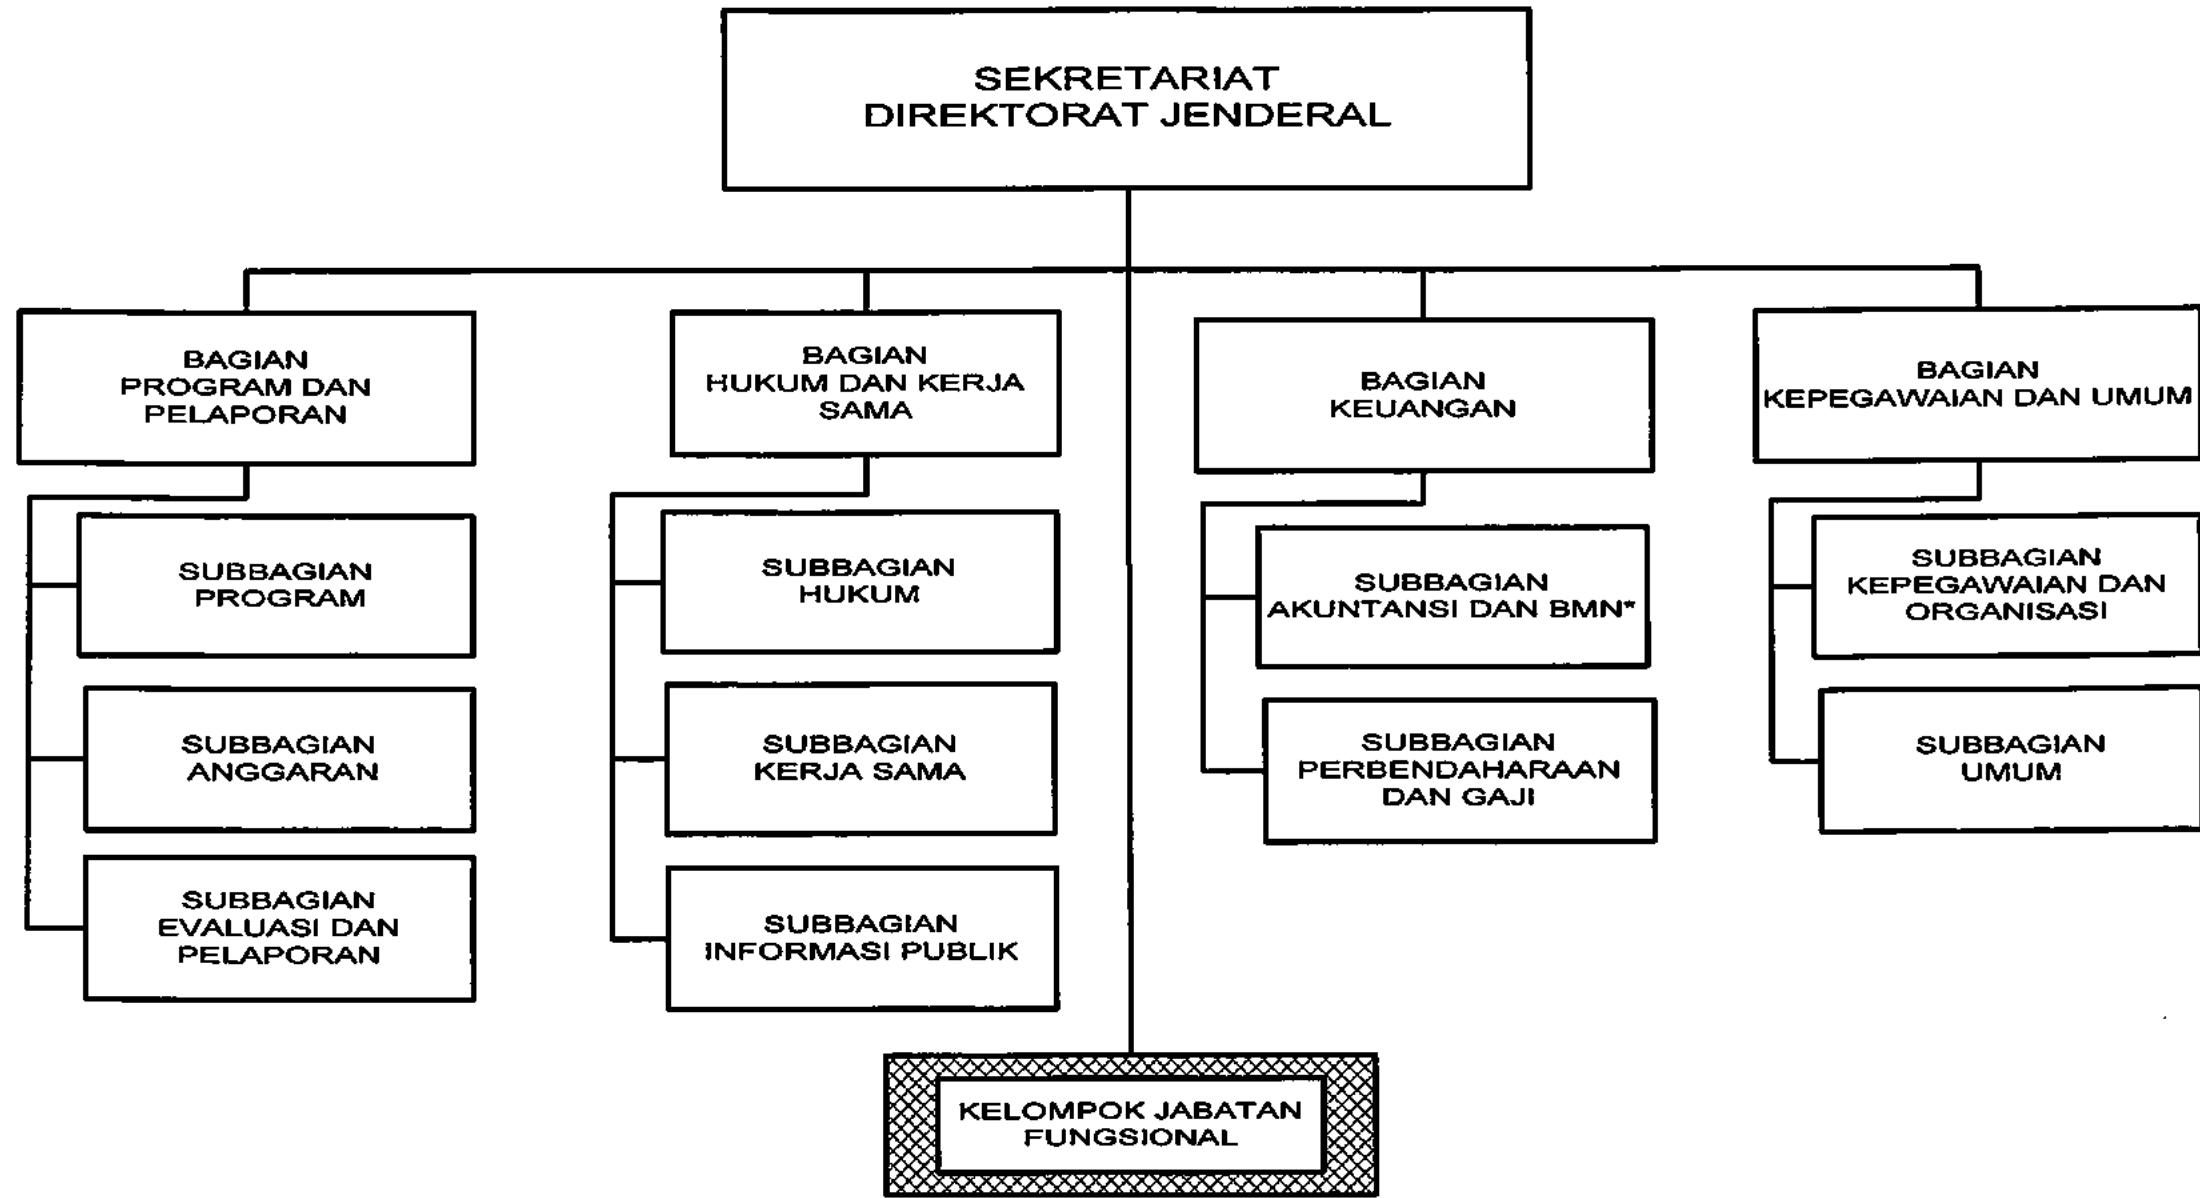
SEKRETARIAT
DIREKTORAT JENDERAL

BAGIAN
PROGRAM DAN PELAPORAN

SUBBAGIAN
PROGRAM

SUBBAGIAN
ANGGARAN

SUBBAGIAN
EVALUASI DAN PELAPORAN

BAGIAN
HUKUM DAN KERJA SAMA

SUBBAGIAN
HUKUM

SUBBAGIAN
KERJA SAMA

SUBBAGIAN
INFORMASI PUBLIK

BAGIAN
KEUANGAN

SUBBAGIAN
AKUNTANSI DAN BMN*

SUBBAGIAN
PERBENDAHARAAN DAN GAJI

BAGIAN
KEPEGAWAIAN DAN UMUM

SUBBAGIAN
KEPEGAWAIAN DAN ORGANISASI

SUBBAGIAN
UMUM

KELOMPOK JABATAN FUNGSIONAL